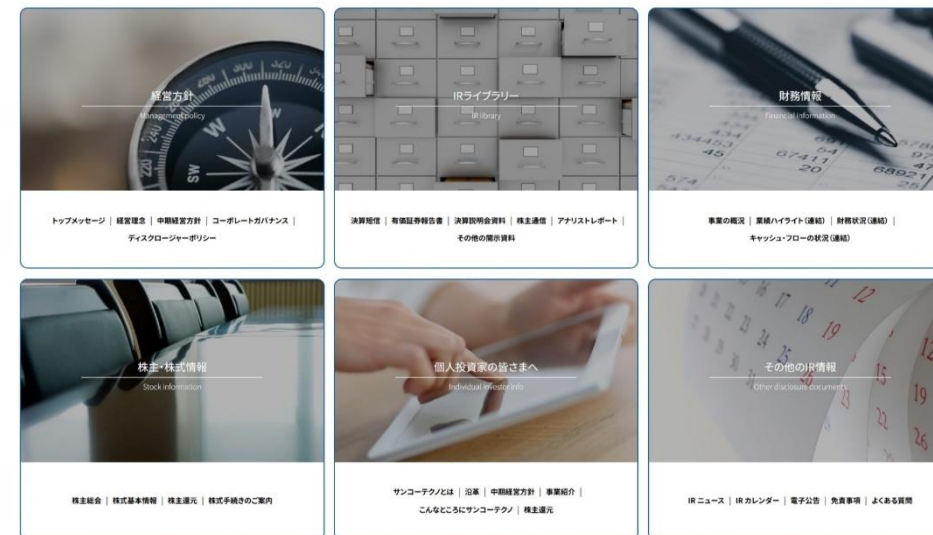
経営方針
Management policy

トップメッセージ | 経営理念 | 中期経営方針 | コーポレートガバナンス | ディスクロージャーポリシー

IRライブラリー
IR library

決算短信 | 有価証券報告書 | 決算説明会資料 | 株主通信 | アナリストレポート | その他の開示資料

財務情報
Financial information

事業の概況 | 業績ハイライト(連結) | 財務状況(連結) | キャッシュ・フローの状況(連結)

株主・株式情報
Stock information

株主総会 | 株式基本情報 | 株主還元 | 株式手続きのご案内

個人投資家の皆さまへ
Individual investor info

サンコーテクノとは | 沿革 | 中期経営方針 | 事業紹介 | こんなところにサンコーテクノ | 株主還元

その他のIR情報
Other disclosure documents

IR ニュース | IR カレンダー | 電子公告 | 免責事項 | よくある質問